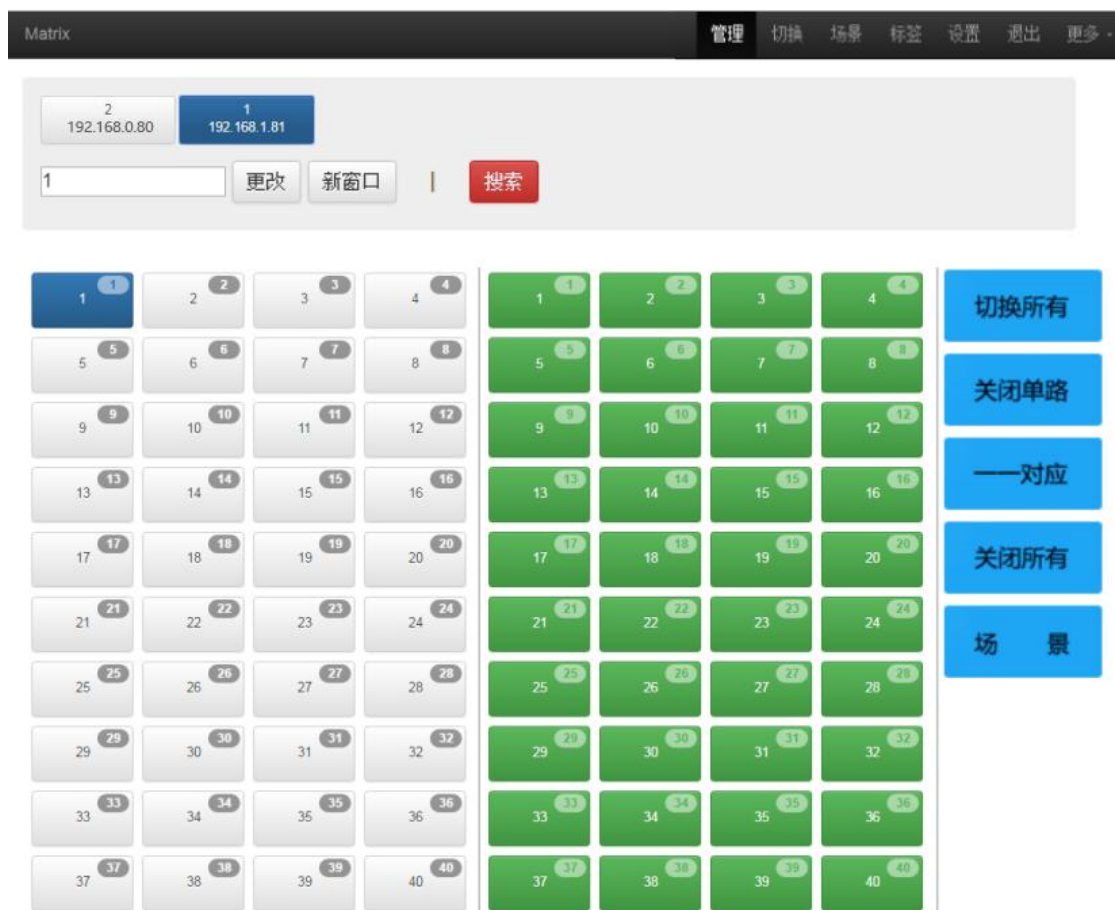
Matrix

管理 切换 场景 标签 设置 退出 更多

2
192.168.0.80

1
192.168.1.81

1 更改 新窗口 | 搜索

1 1 | 2 2 | 3 3 | 4 4
5 5 | 6 6 | 7 7 | 8 8
9 9 | 10 10 | 11 11 | 12 12
13 13 | 14 14 | 15 15 | 16 16
17 17 | 18 18 | 19 19 | 20 20
21 21 | 22 22 | 23 23 | 24 24
25 25 | 26 26 | 27 27 | 28 28
29 29 | 30 30 | 31 31 | 32 32
33 33 | 34 34 | 35 35 | 36 36
37 37 | 38 38 | 39 39 | 40 40

1 1 | 2 2 | 3 3 | 4 4
5 5 | 6 6 | 7 7 | 8 8
9 9 | 10 10 | 11 11 | 12 12
13 13 | 14 14 | 15 15 | 16 16
17 17 | 18 18 | 19 19 | 20 20
21 21 | 22 22 | 23 23 | 24 24
25 25 | 26 26 | 27 27 | 28 28
29 29 | 30 30 | 31 31 | 32 32
33 33 | 34 34 | 35 35 | 36 36
37 37 | 38 38 | 39 39 | 40 40

切换所有
关闭单路
一一对应
关闭所有
场 景